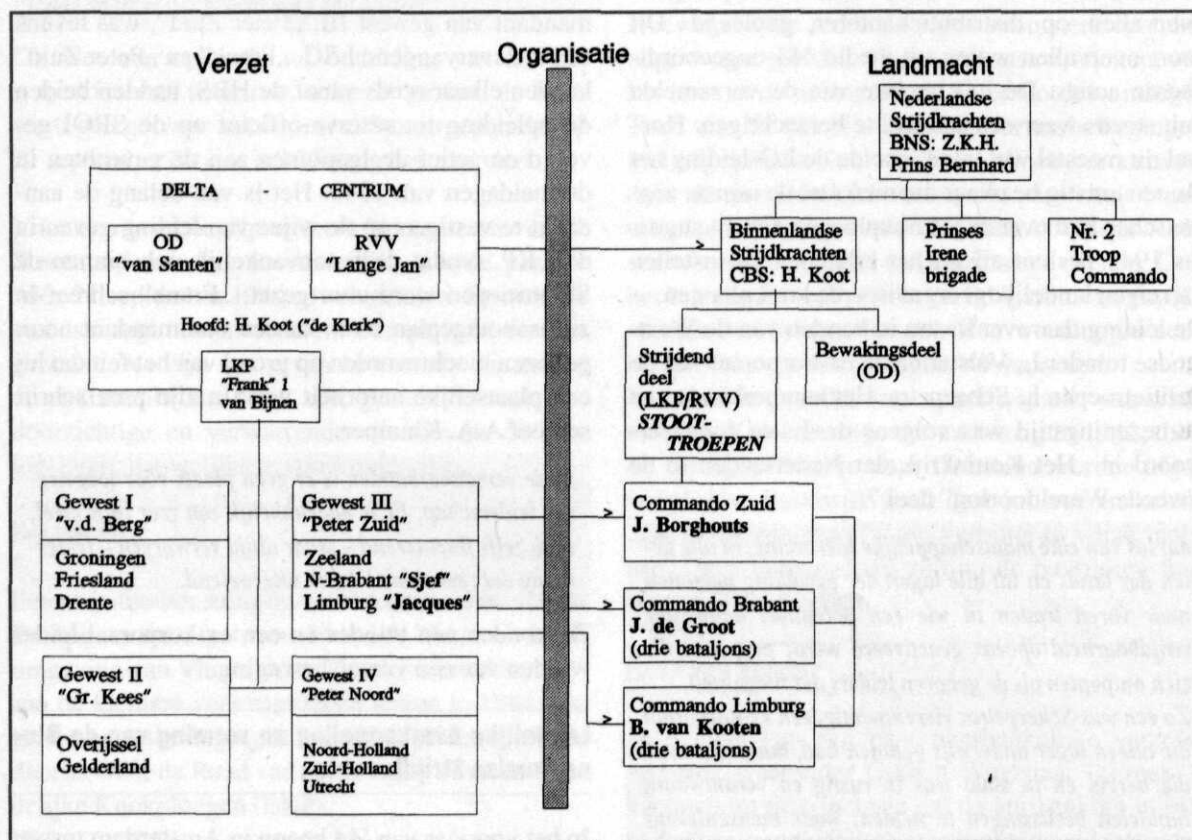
Verzet

Organisatie

Landmacht

Nederlandse Strijdkrachten BNS: Z.K.H. Prins Bernhard

DELTA

CENTRUM

OD "van Santen"

RVV "Lange Jan"

Hoofd: H. Koot ("de Klerk")

LKP "Frank" 1 van Bijnen

Binnenlandse Strijdkrachten CBS: H. Koot

Prinses Irene brigade

Nr. 2 Troop Commando

Strijdend deel (LKP/RVV) STOOT-TROEPEN

Bewakingsdeel (OD)

Gewest I "v.d. Berg"

Groningen Friesland Drente

Gewest III "Peter Zuid"

Zeeland N-Brabant "Sjef" Limburg "Jacques"

Gewest II "Gr. Kees"

Overijssel Gelderland

Gewest IV "Peter Noord"

Noord-Holland Zuid-Holland Utrecht

Commando Zuid J. Borghouts

Commando Brabant J. de Groot (drie bataljons)

Commando Limburg B. van Kooten (drie bataljons)